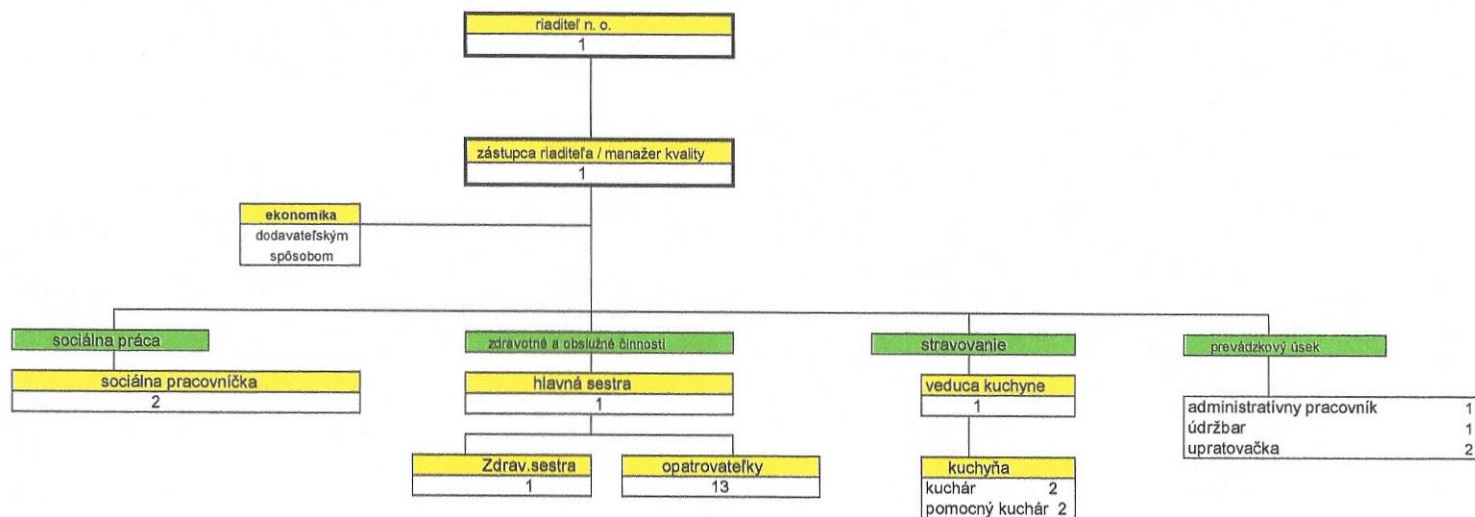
riaditeľ n. o.
1

zástupca riaditeľa / manažer kvality
1

ekonomika
dodavateľským spôsobom

sociálna práca

sociálna pracovníčka
2

zdravotné a obslužné činnosti

hlavná sestra
1

Zdrav.sestra
1

opatrovateľky
13

stravovanie

veduca kuchyne
1

kuchyňa
kuchár 2
pomocný kuchár 2

prevádzkový úsek

administratívny pracovník 1
údržbar 1
upratovačka 2